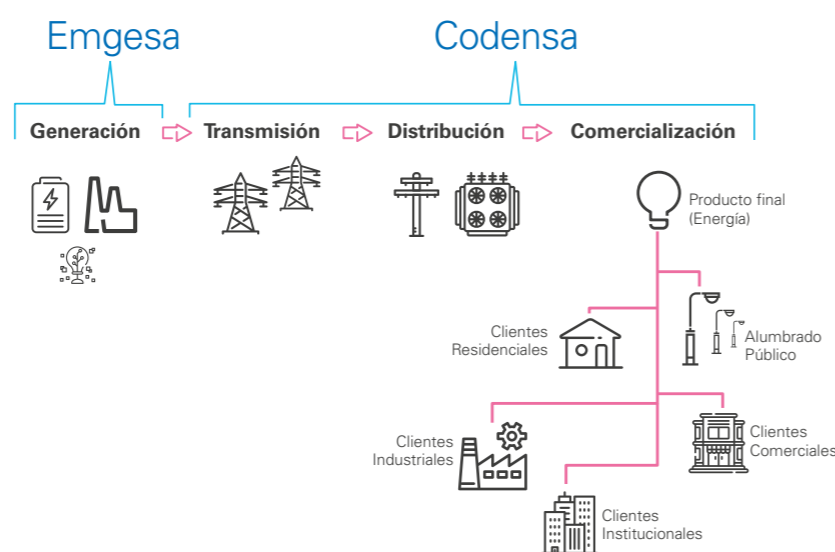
Emgesa

Codensa

Generación

Transmisión

Distribución

Comercialización

Producto final (Energía)

Clientes Residenciales

Alumbrado Público

Clientes Industriales

Clientes Comerciales

Clientes Institucionales